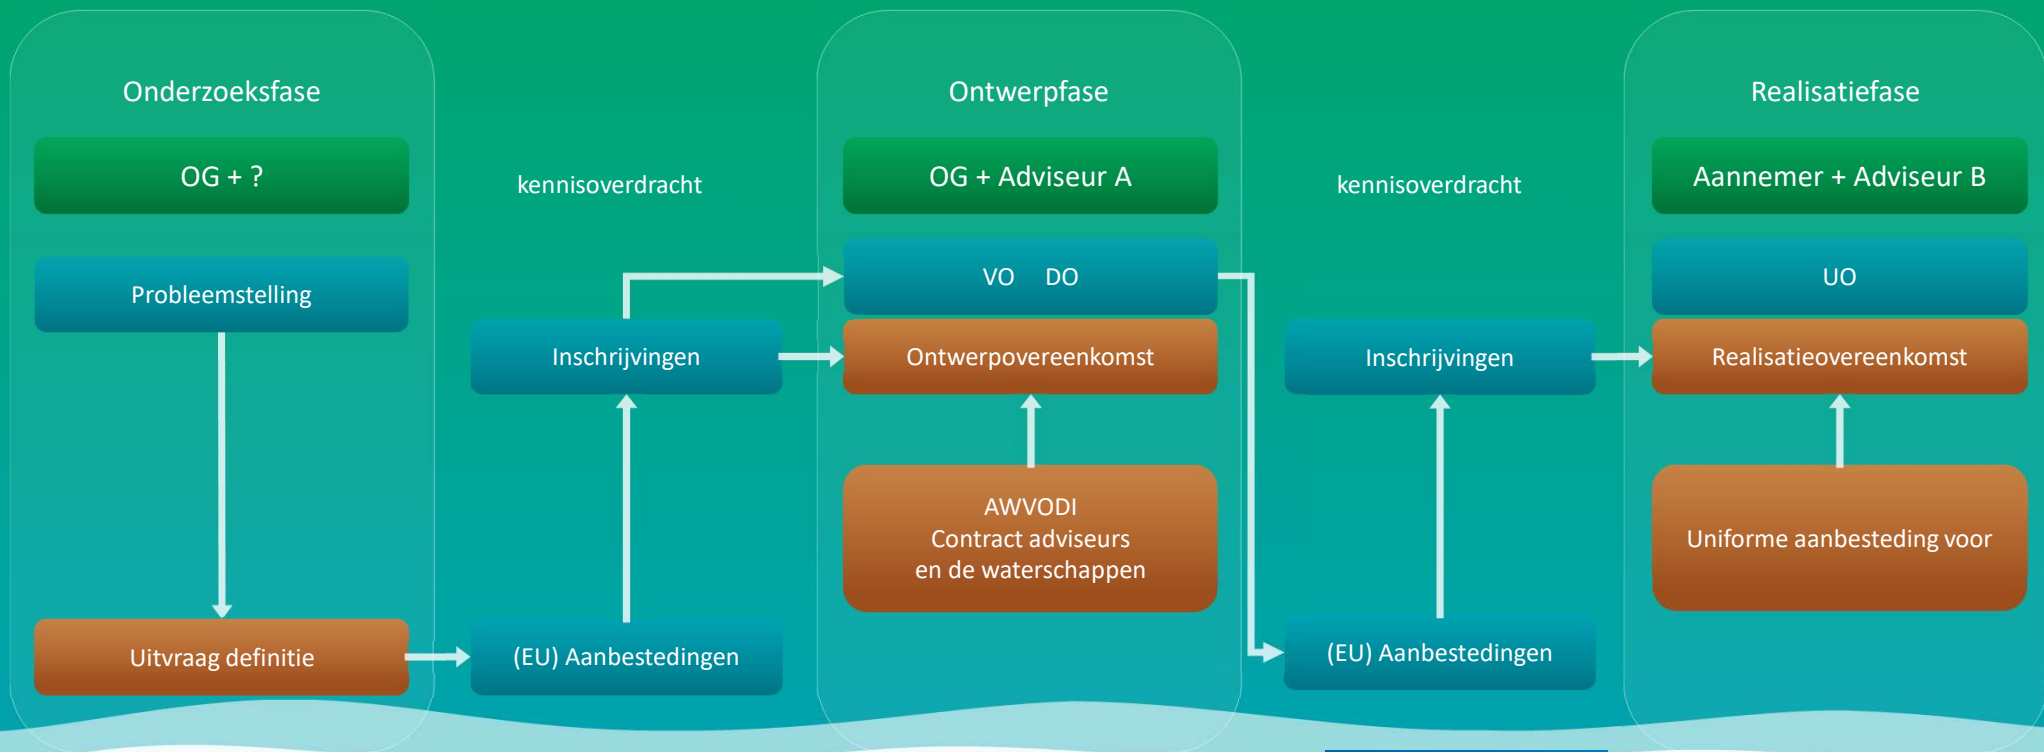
Onderzoeksfase

OG + ?

Probleemstelling

Uitvraag definitie

kennisoverdracht

Inschrijvingen

(EU) Aanbestedingen

Ontwerpfase

OG + Adviseur A

VO DO

Ontwerpovereenkomst

AWVODI
Contract adviseurs
en de waterschappen

kennisoverdracht

Inschrijvingen

(EU) Aanbestedingen

Realisatiefase

Aannemer + Adviseur B

UO

Realisatieovereenkomst

Uniforme aanbesteding voor